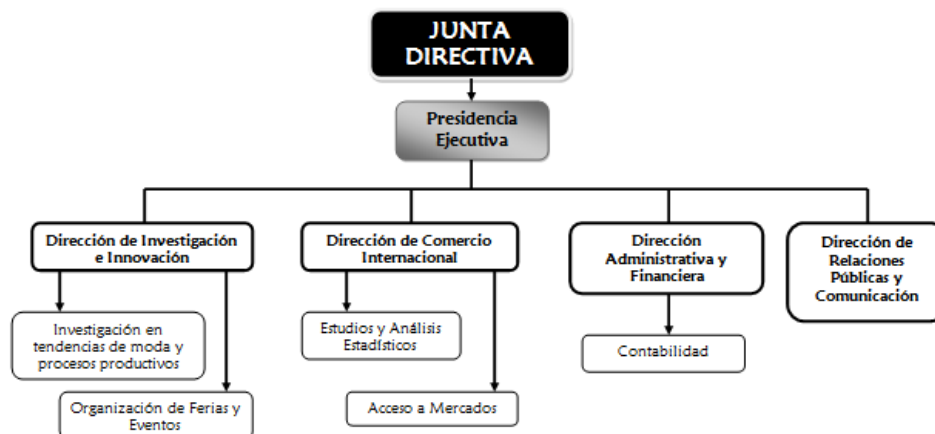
JUNTA DIRECTIVA

Presidencia Ejecutiva

Dirección de Investigación e Innovación

Dirección de Comercio Internacional

Dirección Administrativa y Financiera

Dirección de Relaciones Públicas y Comunicación

Investigación en tendencias de moda y procesos productivos

Organización de Ferias y Eventos

Estudios y Análisis Estadísticos

Acceso a Mercados

Contabilidad